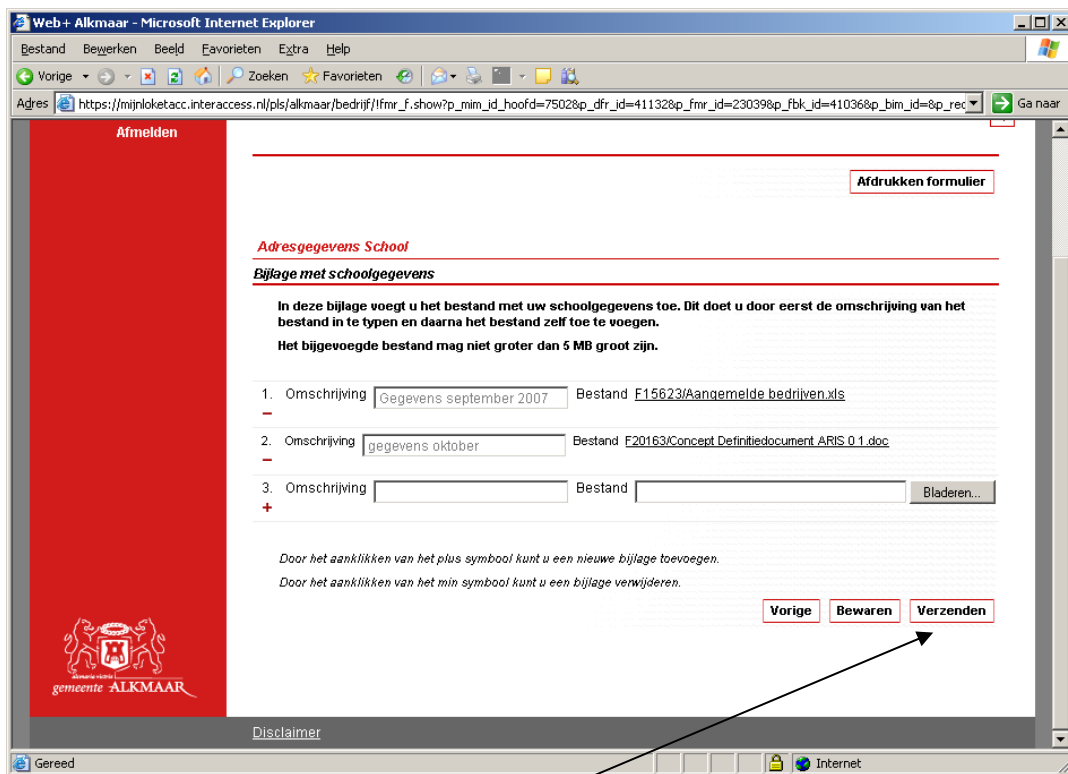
Web+ Alkmaar - Microsoft Internet Explorer

Bestand Bewerken Beeld Favorieten Extra Help

Vorige Zoeken Favorieten

Adres https://mijnloketacc.interaccess.nl/pls/alkmaar/bedrijf/!fmr_f.show?p_mim_id_hoofd=75028p_dfr_id=411328p_fmr_id=230398p_fbk_id=410368p_bim_id=&p_rec Ga naar

Afmelden

Afdrukken formulier

Adresgegevens School

Bijlage met schoolgegevens

In deze bijlage voegt u het bestand met uw schoolgegevens toe. Dit doet u door eerst de omschrijving van het bestand in te typen en daarna het bestand zelf toe te voegen.

Het bijgevoegde bestand mag niet groter dan 5 MB groot zijn.

1. Omschrijving Gegevens september 2007 Bestand F15623/Aangemelde bedrijven.xls

2. Omschrijving gegevens oktober Bestand F20163/Concept Definitiedocument ARIS 0 1.doc

3. Omschrijving Bestand Bladeren...

Door het aanklikken van het plus symbool kunt u een nieuwe bijlage toevoegen.

Door het aanklikken van het min symbool kunt u een bijlage verwijderen.

Vorige Bewaren Verzenden

alkmaria victrix
gemeente ALKMAAR

Disclaimer

Gereed Internet